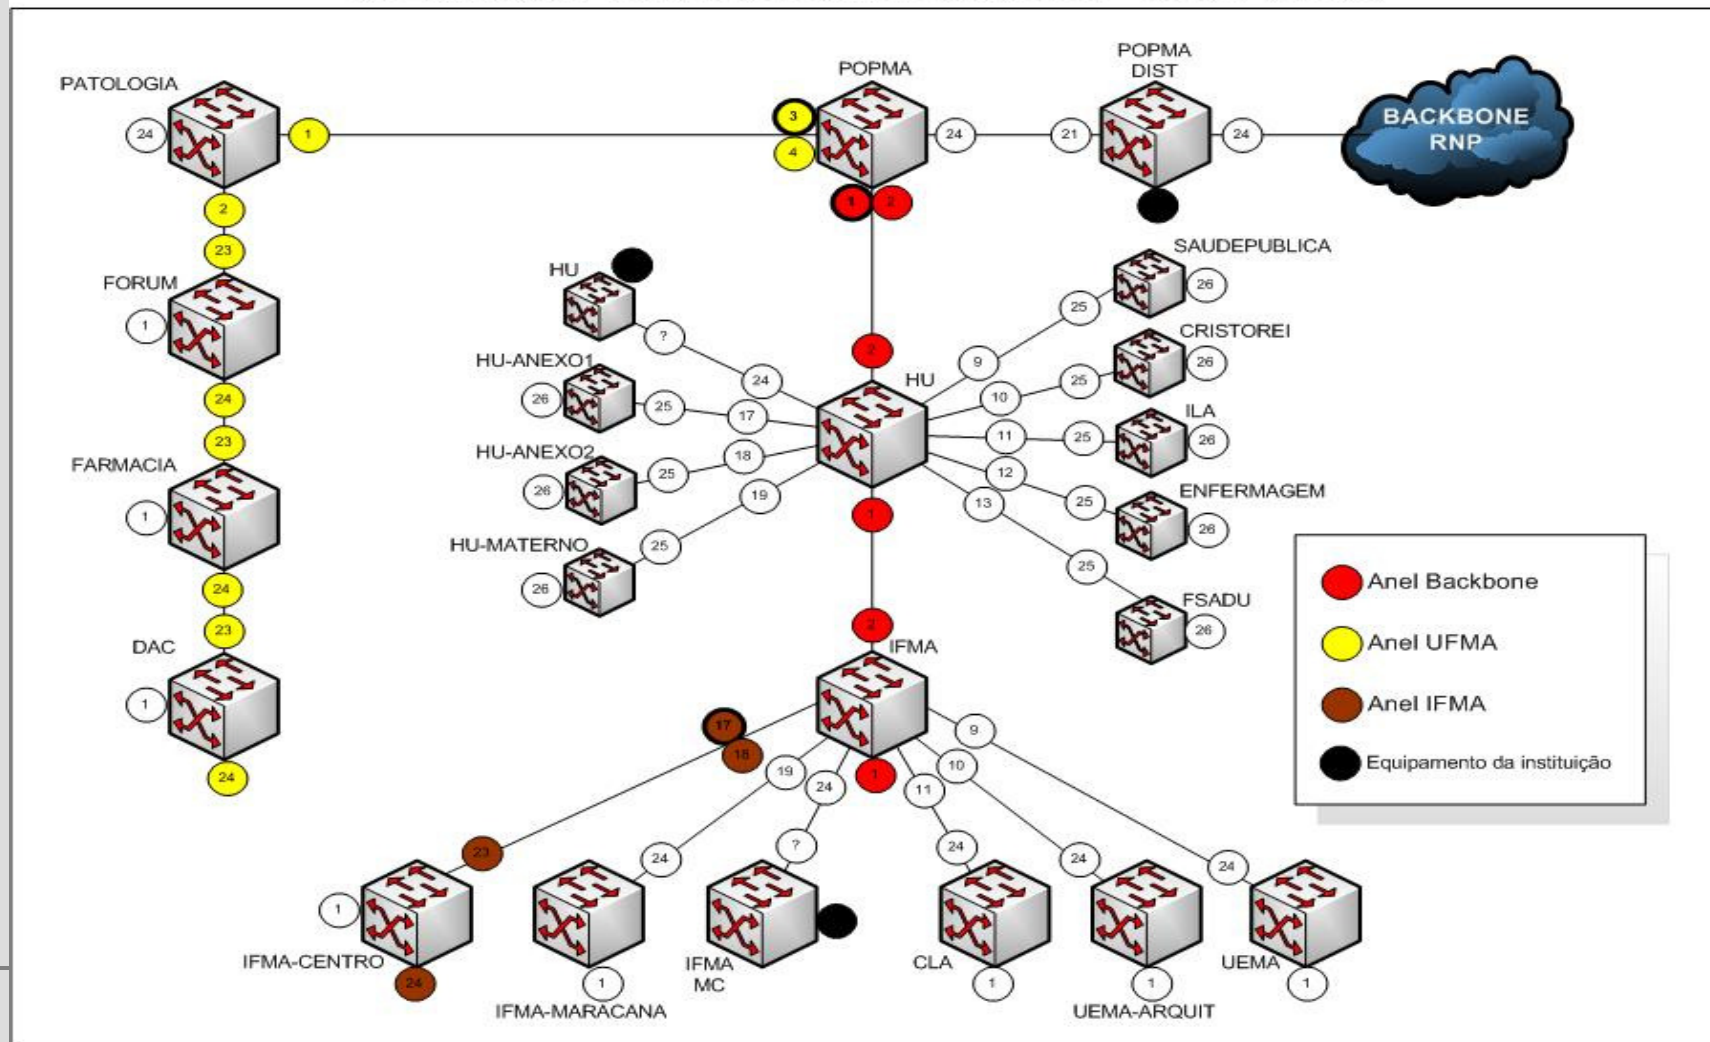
PATOLOGIA
24
1
2
23
FORUM
1
24
23
FARMACIA
1
24
23
DAC
1
24

POPMA
3
4
24
1
2

POPMA
DIST
21
24

BACKBONE
RNP

HU
?
24
HU-ANEXO1
26
25
17
HU-ANEXO2
26
25
18
19
HU-MATERNO
26
25

2
HU
1

SAUDEPUBLICA
25
26
9
CRISTOREI
10
25
26
ILA
11
25
26
12
ENFERMAGEM
25
26
13
25
FSADU
26

2
IFMA
17
18
19
24
1
11
10
9

23
1
IFMA-CENTRO
24
24
1
IFMA-MARACANA
?
IFMA
MC
24
CLA
1
24
1
UEMA-ARQUIT
24
UEMA
1

Anel Backbone
Anel UFMA
Anel IFMA
Equipamento da instituição